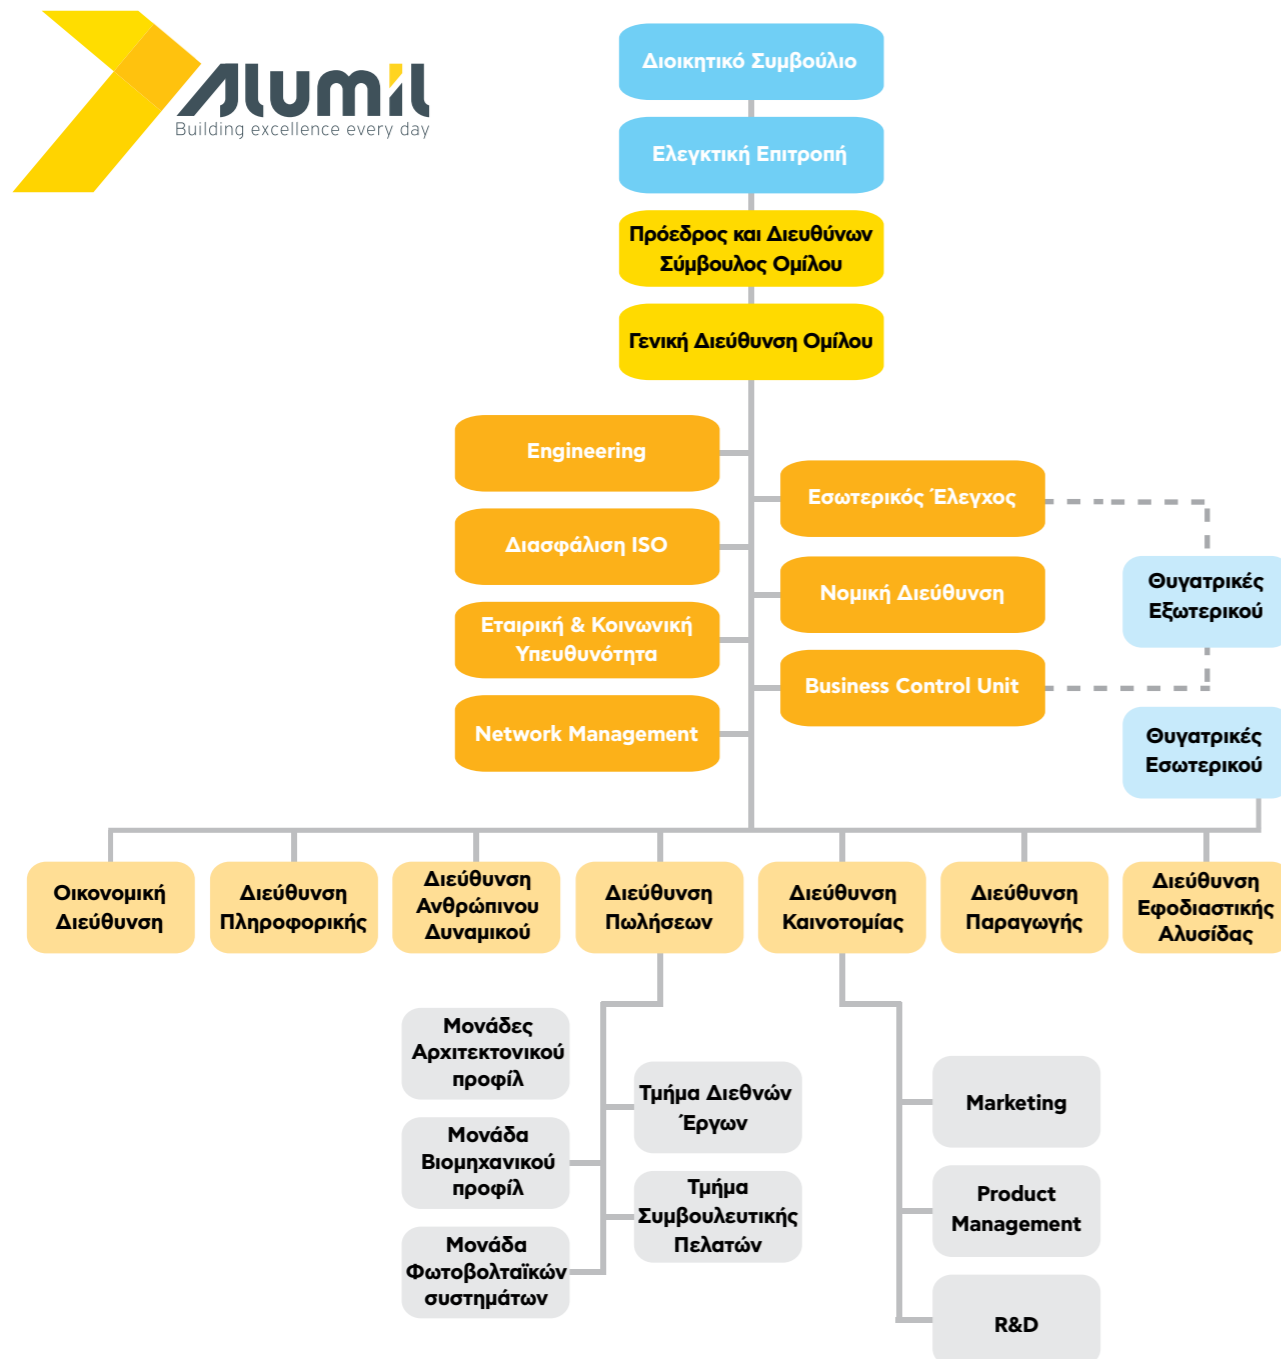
Alumil
Building excellence every day

Διοικητικό Συμβούλιο

Ελεγκτική Επιτροπή

Πρόεδρος και Διευθύνων Σύμβουλος Ομίλου

Γενική Διεύθυνση Ομίλου

Engineering

Εσωτερικός Έλεγχος

Διασφάλιση ISO

Νομική Διεύθυνση

Θυγατρικές Εξωτερικού

Εταιρική & Κοινωνική Υπευθυνότητα

Business Control Unit

Network Management

Θυγατρικές Εσωτερικού

Οικονομική Διεύθυνση

Διεύθυνση Πληροφορικής

Διεύθυνση Ανθρώπινου Δυναμικού

Διεύθυνση Πωλήσεων

Διεύθυνση Καινοτομίας

Διεύθυνση Παραγωγής

Διεύθυνση Εφοδιαστικής Αλυσίδας

Μονάδες Αρχιτεκτονικού προφίλ

Τμήμα Διεθνών Έργων

Marketing

Μονάδα Βιομηχανικού προφίλ

Product Management

Τμήμα Συμβουλευτικής Πελατών

Μονάδα Φωτοβολταϊκών συστημάτων

R&D